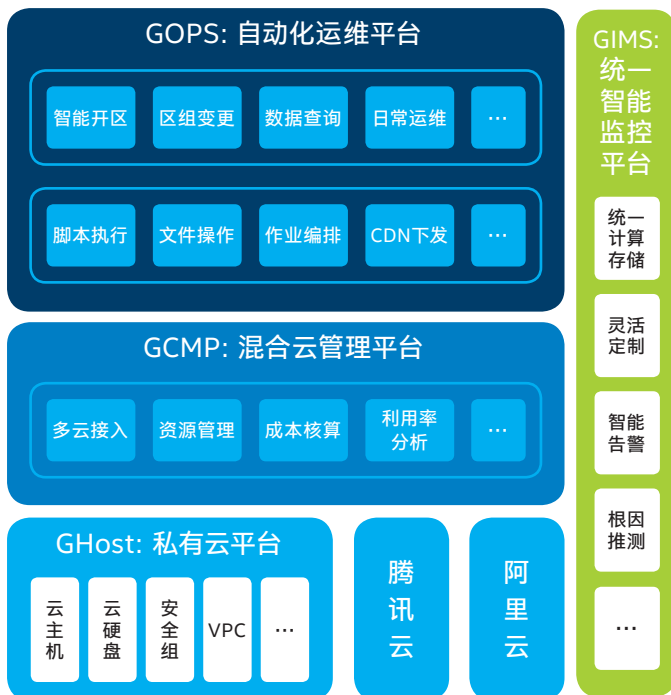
GOPS: 自动化运维平台

智能开区
区组变更
数据查询
日常运维
...

脚本执行
文件操作
作业编排
CDN下发
...

GCMP: 混合云管理平台

多云接入
资源管理
成本核算
利用率分析
...

GHost: 私有云平台

云主机
云硬盘
安全组
VPC
...

腾讯云

阿里云

GIMS: 统一智能监控平台

统一计算存储

灵活定制

智能告警

根因推测

...